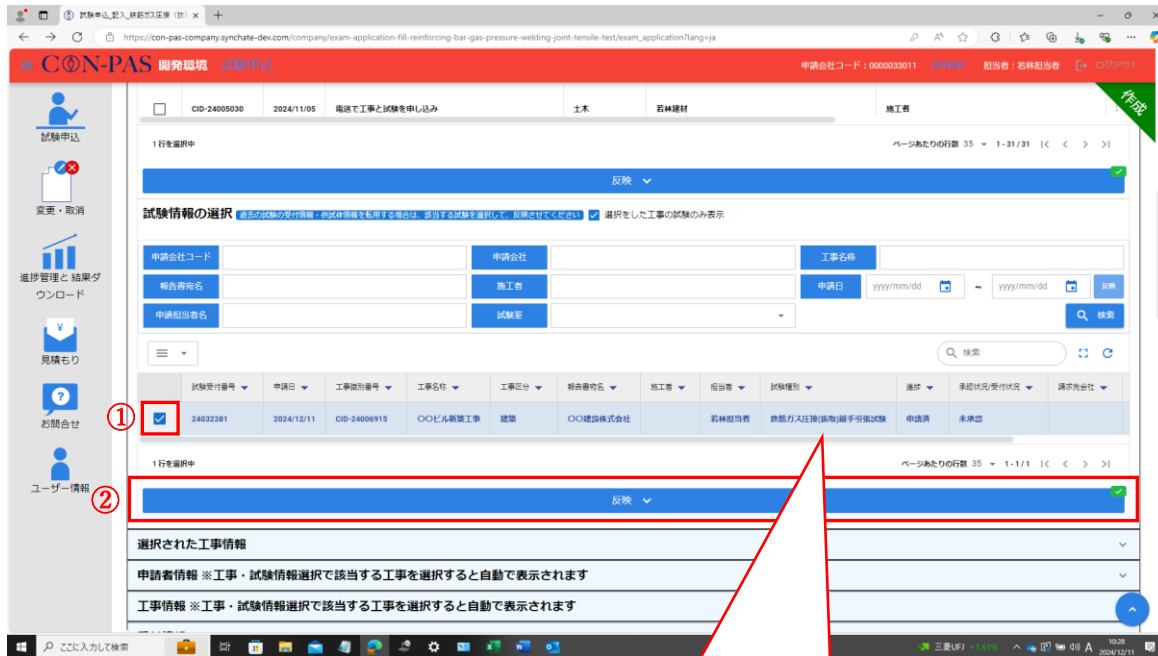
試験申込_記入_鉄筋ガス圧接（鉄 ×

https://con-pas-company.synchate-dev.com/company/exam-application-fill-reinforcing-bar-gas-pressure-welding-joint-tensile-test/exam_application?lang=ja

CON-PAS 開発環境 試験申込

申請会社コード：0000033011 若林建材 担当者：若林担当者 ログアウト

作成

試験申込

変更・取消

進捗管理と 結果ダウンロード

見積もり

お問合せ

ユーザー情報

| | CID-24005030 | 2024/11/05 | 電送で工事と試験を申し込み | 土木 | 若林建材 | 施工者 |
|---|---|---|---|---|---|---|

1 行を選択中 ページあたりの行数 35 1-31/31

反映

試験情報の選択 過去の試験の受付情報・供試体情報を転用する場合は、該当する試験を選択して、反映させてください 選択をした工事の試験のみ表示

申請会社コード 申請会社 工事名称
報告書宛名 施工者 申請日 yyyy/mm/dd ～ yyyy/mm/dd 反映
申請担当者名 試験室 検索

検索

①

| | 試験受付番号 | 申請日 | 工事識別番号 | 工事名称 | 工事区分 | 報告書宛名 | 施工者 | 担当者 | 試験種別 | 進捗 | 承認状況/受付状況 | 請求先会社 |
|---|---|---|---|---|---|---|---|---|---|---|---|---|
| ✓ | 24032381 | 2024/12/11 | CID-24006915 | ○○ビル新築工事 | 建築 | ○○建設株式会社 | | 若林担当者 | 鉄筋ガス圧接(抜取)継手引張試験 | 申請済 | 未承認 | |

1 行を選択中 ページあたりの行数 35 1-1/1

②

反映

選択された工事情報

申請者情報 ※工事・試験情報選択で該当する工事を選択すると自動で表示されます

工事情報 ※工事・試験情報選択で該当する工事を選択すると自動で表示されます

ここに入力して検索

三菱UFJ +1.61%

A 10:28 2024/12/11